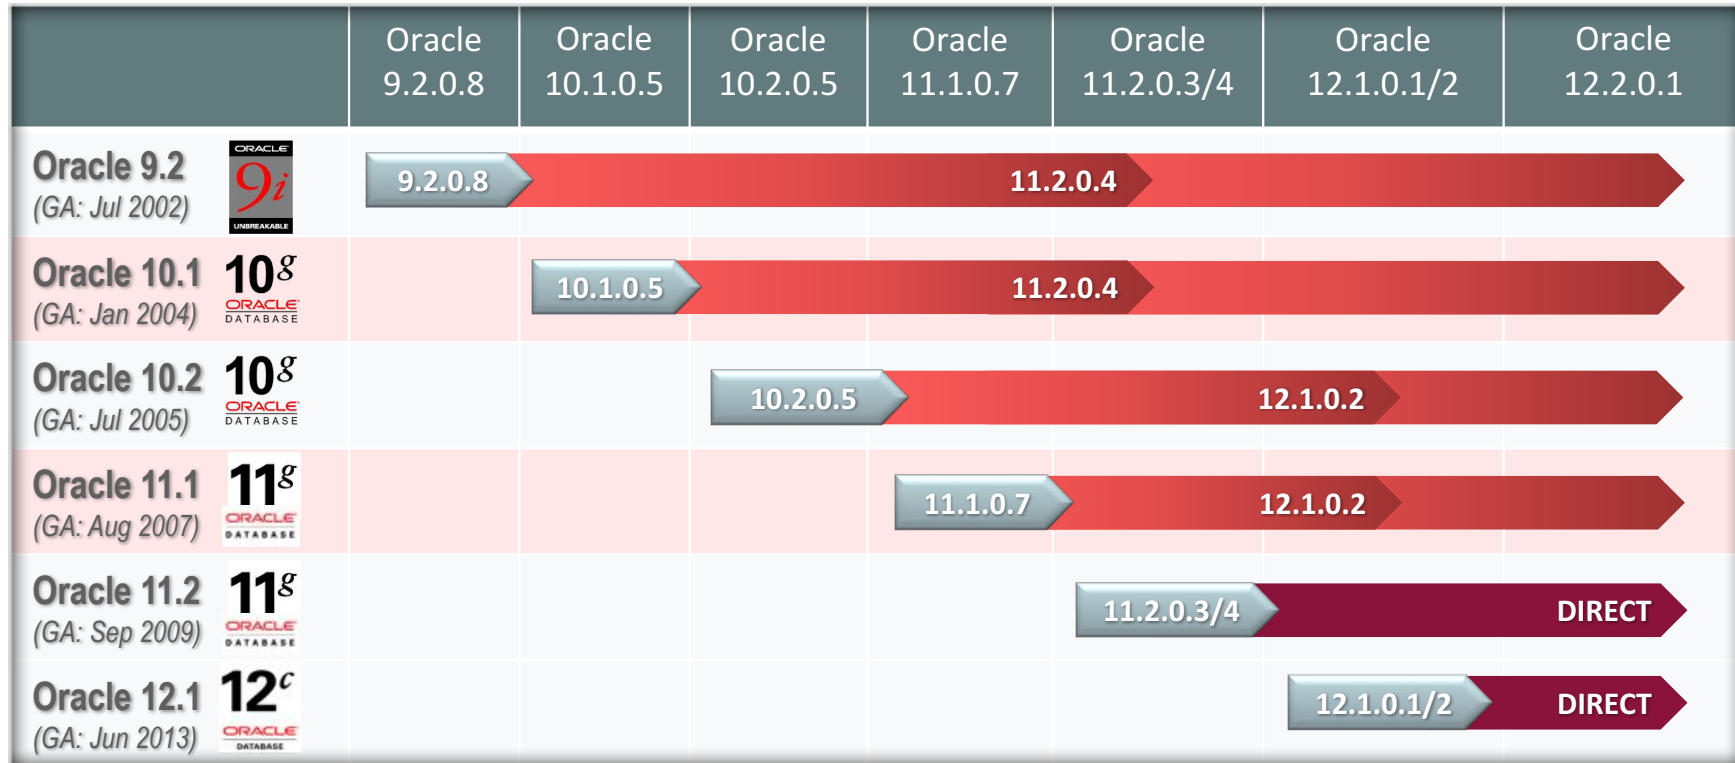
| | Oracle 9.2.0.8 | Oracle 10.1.0.5 | Oracle 10.2.0.5 | Oracle 11.1.0.7 | Oracle 11.2.0.3/4 | Oracle 12.1.0.1/2 | Oracle 12.2.0.1 |
|---|---|---|---|---|---|---|---|
| Oracle 9.2 (GA: Jul 2002) ORACLE 9i UNBREAKABLE | 9.2.0.8 | | | 11.2.0.4 | | | |
| Oracle 10.1 (GA: Jan 2004) 10g ORACLE DATABASE | | 10.1.0.5 | | 11.2.0.4 | | | |
| Oracle 10.2 (GA: Jul 2005) 10g ORACLE DATABASE | | | 10.2.0.5 | | 12.1.0.2 | | |
| Oracle 11.1 (GA: Aug 2007) 11g ORACLE DATABASE | | | | 11.1.0.7 | 12.1.0.2 | | |
| Oracle 11.2 (GA: Sep 2009) 11g ORACLE DATABASE | | | | | 11.2.0.3/4 | | DIRECT |
| Oracle 12.1 (GA: Jun 2013) 12c ORACLE DATABASE | | | | | | 12.1.0.1/2 | DIRECT |